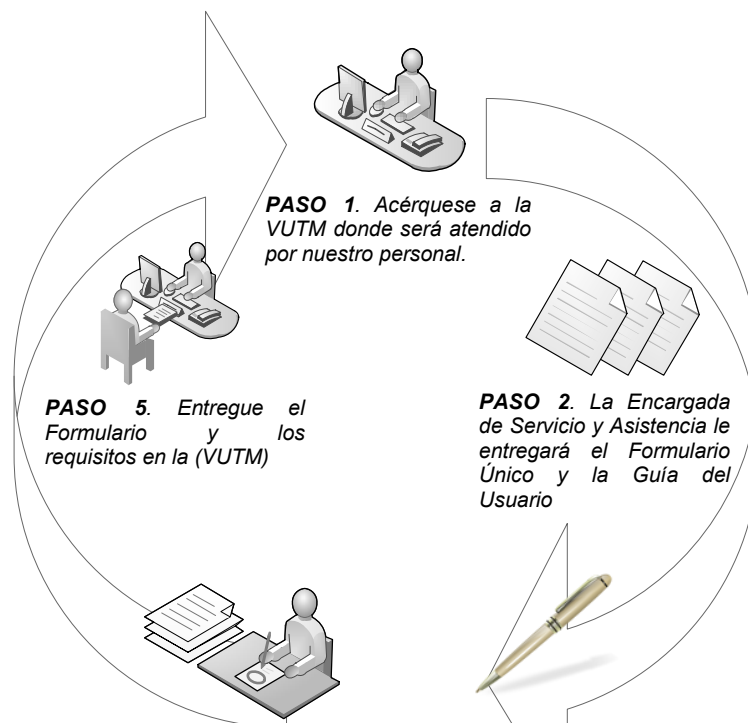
**PASO 1**. Acérquese a la VUTM donde será atendido por nuestro personal.

**PASO 5**. Entregue el Formulario y los requisitos en la (VUTM)

**PASO 2**. La Encargada de Servicio y Asistencia le entregará el Formulario Único y la Guía del Usuario